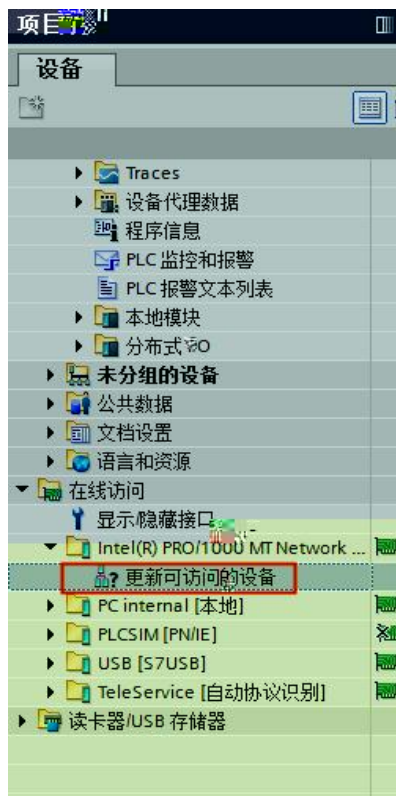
项目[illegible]

设备

Traces
设备代理数据
程序信息
PLC 监控和报警
PLC 报警文本列表
本地模块
分布式 I/O
未分组的设备
公共数据
文档设置
语言和资源
在线访问
显示/隐藏接口
Intel(R) PRO/1000 MT Network ...
更新可访问的设备
PC internal [本地]
PLCSIM [PN/IE]
USB [S7USB]
TeleService [自动协议识别]
读卡器/USB 存储器